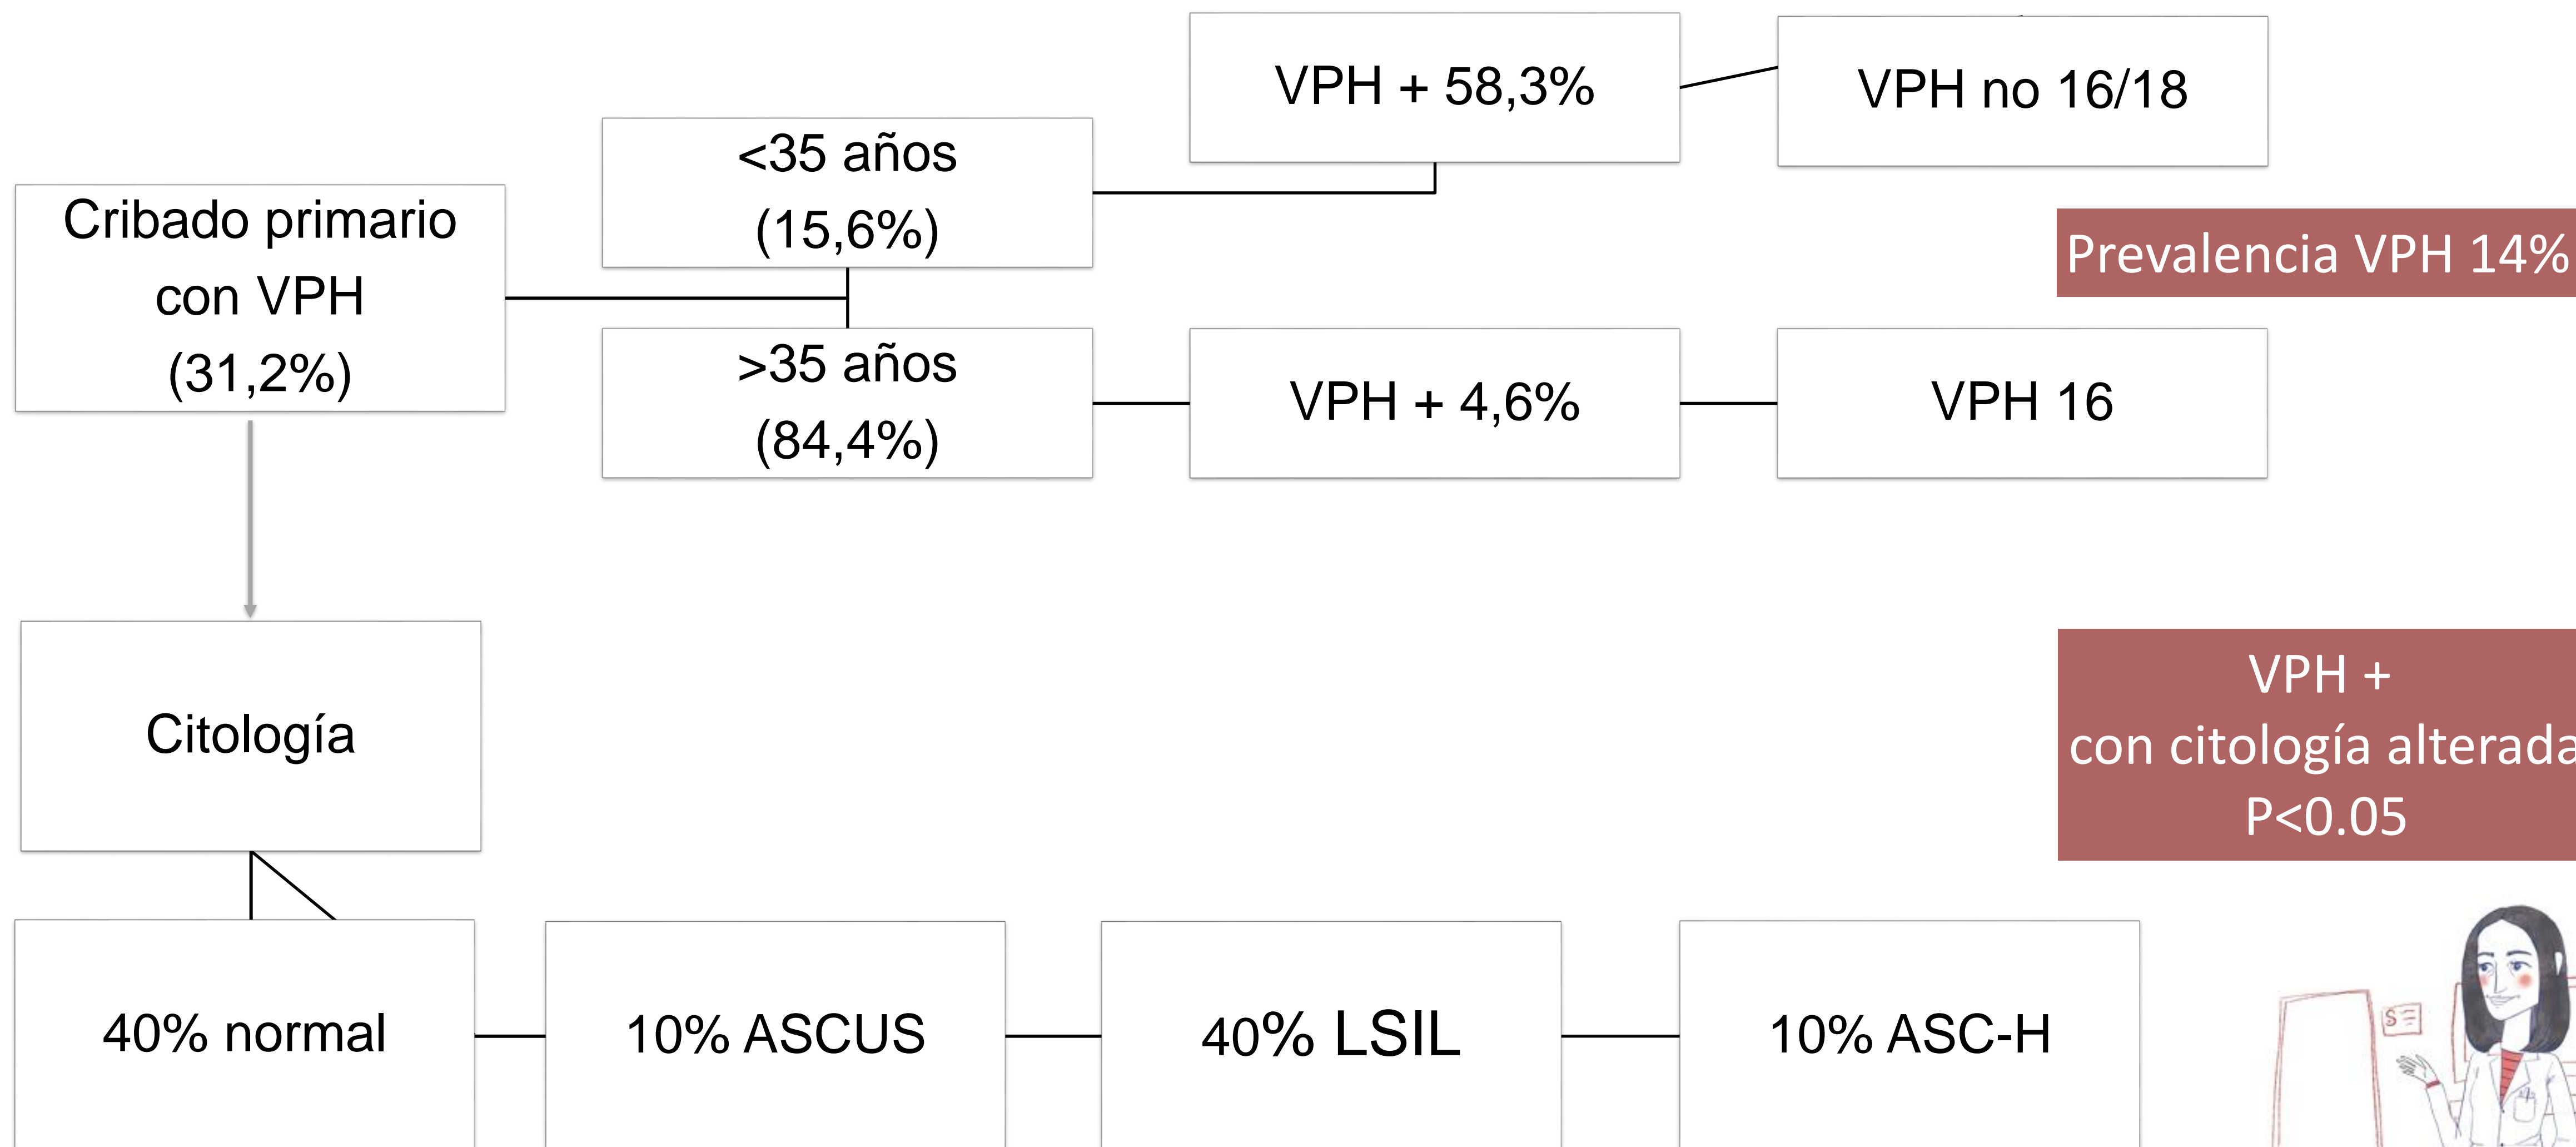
VPH + 58,3%

VPH no 16/18

<35 años (15,6%)

Cribado primario con VPH (31,2%)

Prevalencia VPH 14%

>35 años (84,4%)

VPH + 4,6%

VPH 16

Citología

VPH +
con citología alterada
P<0.05

40% normal

10% ASCUS

40% LSIL

10% ASC-H